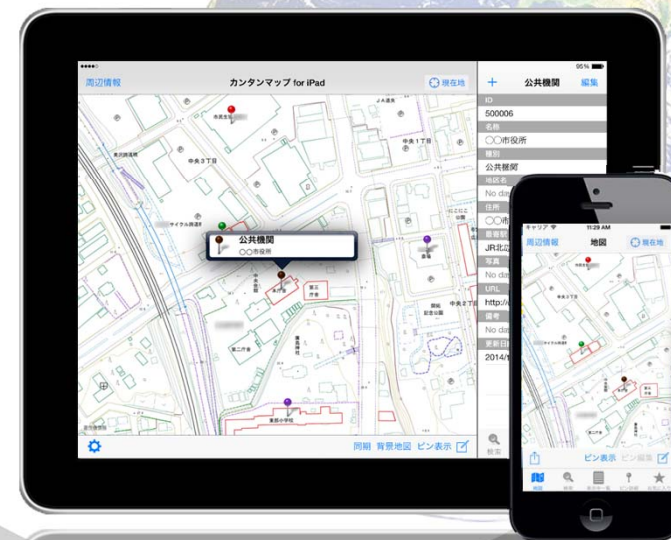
周辺情報

カンタンマップ for iPad

現在地

公共機関

編集

ID

500006

名称

○○市役所

種別

公共機関

地区名

No da

住所

○○市

最寄駅

JR北

写真

No da

URL

http://

備考

No da

更新日

2014/

中央3丁目

中央1丁目

中央2丁目

公共機関

○○市役所

同期 背景地図 ピン表示

検索

周辺情報

地図

現在地

ピン表示 ピン編集

地図

11:29 AM

95%